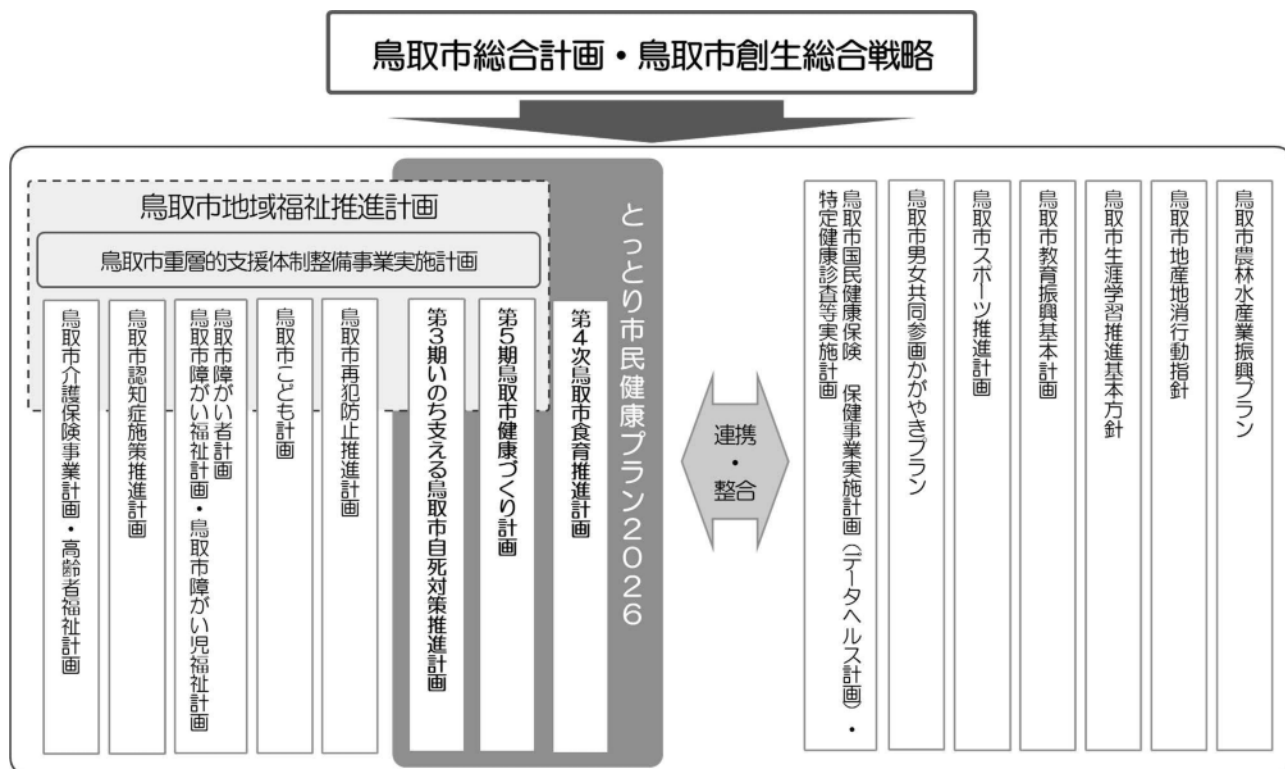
鳥取市総合計画・鳥取市創生総合戦略

鳥取市地域福祉推進計画

鳥取市重層的支援体制整備事業実施計画

鳥取市介護保険事業計画・高齢者福祉計画

鳥取市認知症施策推進計画

鳥取市障がい者計画
鳥取市障がい福祉計画・鳥取市障がい児福祉計画

鳥取市こども計画

鳥取市再犯防止推進計画

とっとり市民健康プラン2026

第3期いのち支える鳥取市自死対策推進計画

第5期鳥取市健康づくり計画

第4次鳥取市食育推進計画

連携・整合

鳥取市国民健康保険 保健事業実施計画（データヘルス計画）・特定健康診査等実施計画

鳥取市男女共同参画かがやきプラン

鳥取市スポーツ推進計画

鳥取市教育振興基本計画

鳥取市生涯学習推進基本方針

鳥取市地産地消行動指針

鳥取市農林水産業振興プラン